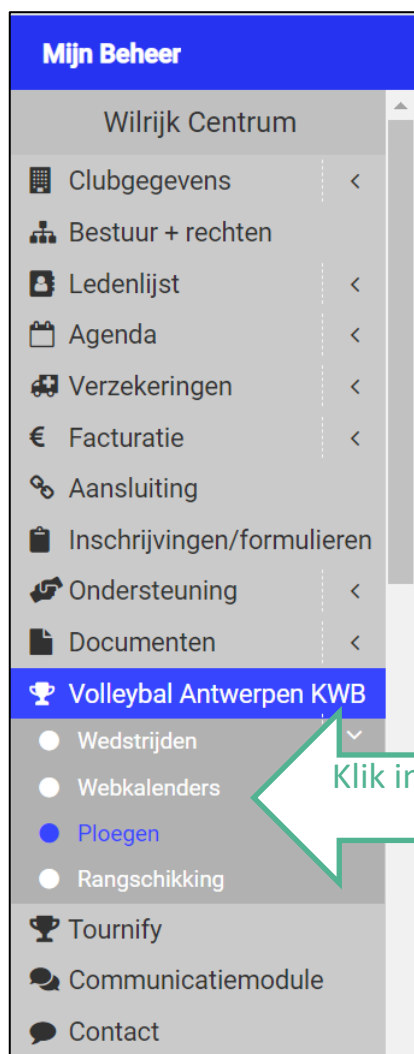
Mijn Beheer

Wilrijk Centrum

Clubgegevens <

Bestuur + rechten

Ledenlijst <

Agenda <

Verzekeringen <

€ Facturatie <

Aansluiting

Inschrijvingen/formulieren

Ondersteuning <

Documenten <

Volleybal Antwerpen KWB

Wedstrijden

Webkalenders

Ploegen

Rangschikking

Tournify

Communicatiemodule

Contact

Klik in